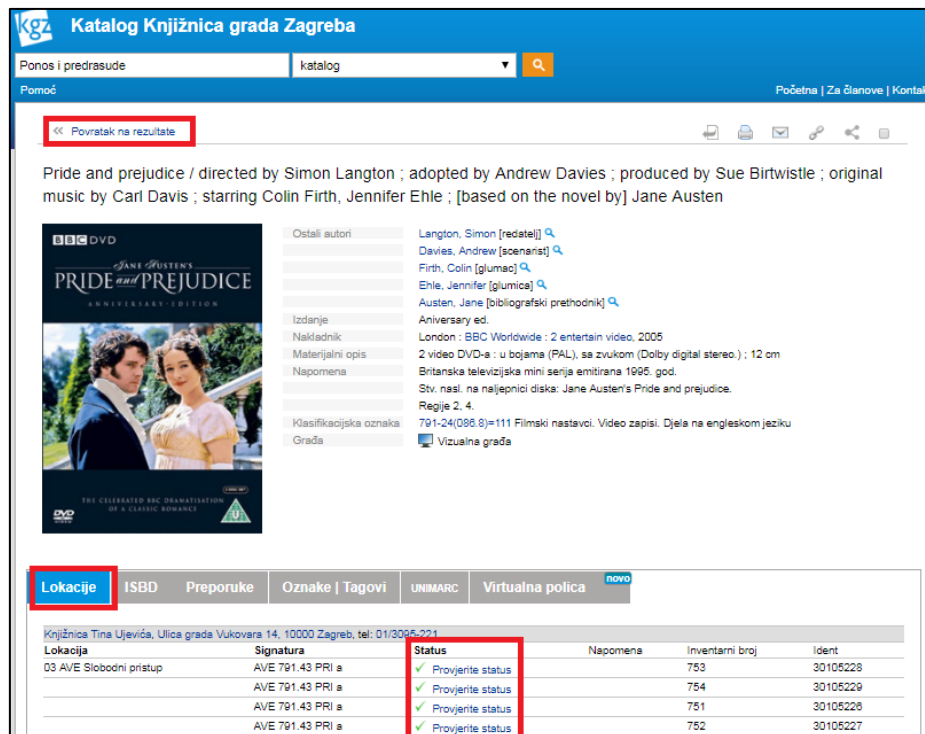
kgz Katalog Knjižnica grada Zagreba

Ponos i predrasude | katalog

Pomoć

Početna | Za članove | Kontakt

« Povratak na rezultate

Pride and prejudice / directed by Simon Langton ; adopted by Andrew Davies ; produced by Sue Birtwistle ; original music by Carl Davis ; starring Colin Firth, Jennifer Ehle ; [based on the novel by] Jane Austen

BBC DVD
Jane Austen's
PRIDE and PREJUDICE
ANNIVERSARY EDITION
THE CELEBRATED BBC DRAMATISATION OF A CLASSIC ROMANCE
DVD
U

| | |
|---|---|
| Ostali autori | Langton, Simon [redatelj] |
| | Davies, Andrew [scenarist] |
| | Firth, Colin [glumac] |
| | Ehle, Jennifer [glumica] |
| | Austen, Jane [bibliografski prethodnik] |
| Izdanje | Aniversary ed. |
| Nakladnik | London : BBC Worldwide : 2 entertain video, 2005 |
| Materijalni opis | 2 video DVD-a : u bojama (PAL), sa zvukom (Dolby digital stereo.) ; 12 cm |
| Napomena | Britanska televizijska mini serija emitirana 1995. god. |
| | Stv. nasl. na naljepnici diska: Jane Austen's Pride and prejudice. |
| | Regije 2, 4. |
| Klasifikacijska oznaka | 791-24(086.8)=111 Filmski nastavci. Video zapisi. Djela na engleskom jeziku |
| Građa | Vizualna građa |

Lokacije | ISBD | Preporuke | Oznake | Tagovi | UNIMARC | Virtualna polica novo

Knjižnica Tina Ujevića, Ulica grada Vukovara 14, 10000 Zagreb, tel: 01/3095-221

| Lokacija | Signatura | Status | Napomena | Inventarni broj | Ident |
|---|---|---|---|---|---|
| 03 AVE Slobodni pristup | AVE 791.43 PRI a | Provjerite status | | 753 | 30105228 |
| | AVE 791.43 PRI a | Provjerite status | | 754 | 30105229 |
| | AVE 791.43 PRI a | Provjerite status | | 751 | 30105226 |
| | AVE 791.43 PRI a | Provjerite status | | 752 | 30105227 |